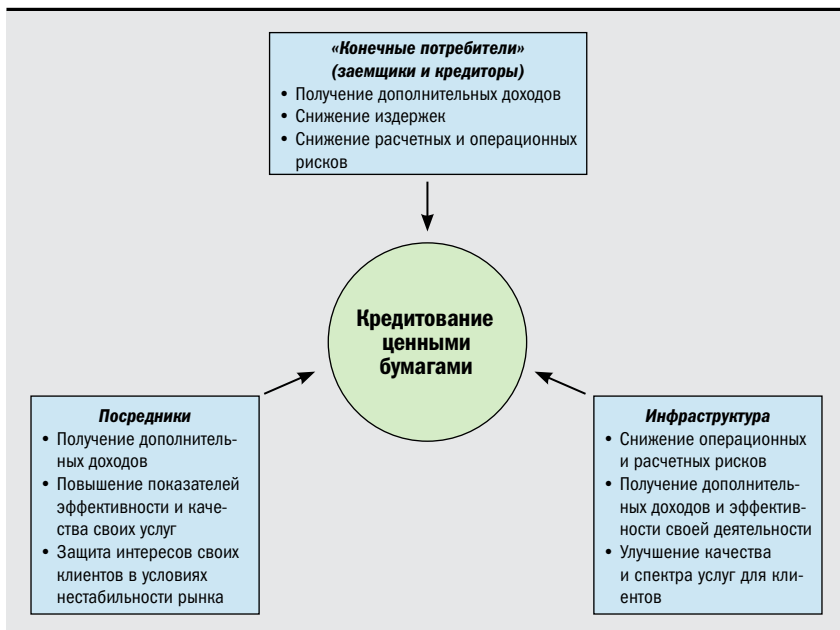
«Конечные потребители» (заемщики и кредиторы)
• Получение дополнительных доходов
• Снижение издержек
• Снижение расчетных и операционных рисков

Кредитование ценными бумагами

Посредники
• Получение дополнительных доходов
• Повышение показателей эффективности и качества своих услуг
• Защита интересов своих клиентов в условиях нестабильности рынка

Инфраструктура
• Снижение операционных и расчетных рисков
• Получение дополнительных доходов и эффективности своей деятельности
• Улучшение качества и спектра услуг для клиентов